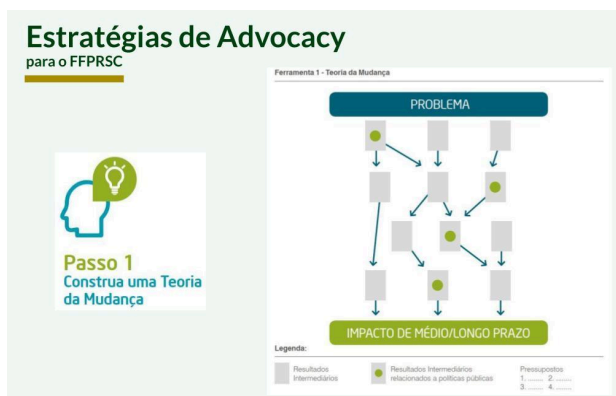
Estratégias de Advocacy
para o FFPRSC

Passo 1
Construa uma Teoria da Mudança

Ferramenta 1 - Teoria da Mudança

PROBLEMA

IMPACTO DE MÉDIO/LONGO PRAZO

Legenda:

Resultados Intermediários

Resultados Intermediários relacionados a políticas públicas

Pressupostos
1. ....... 2. .......
3. ....... 4. .......